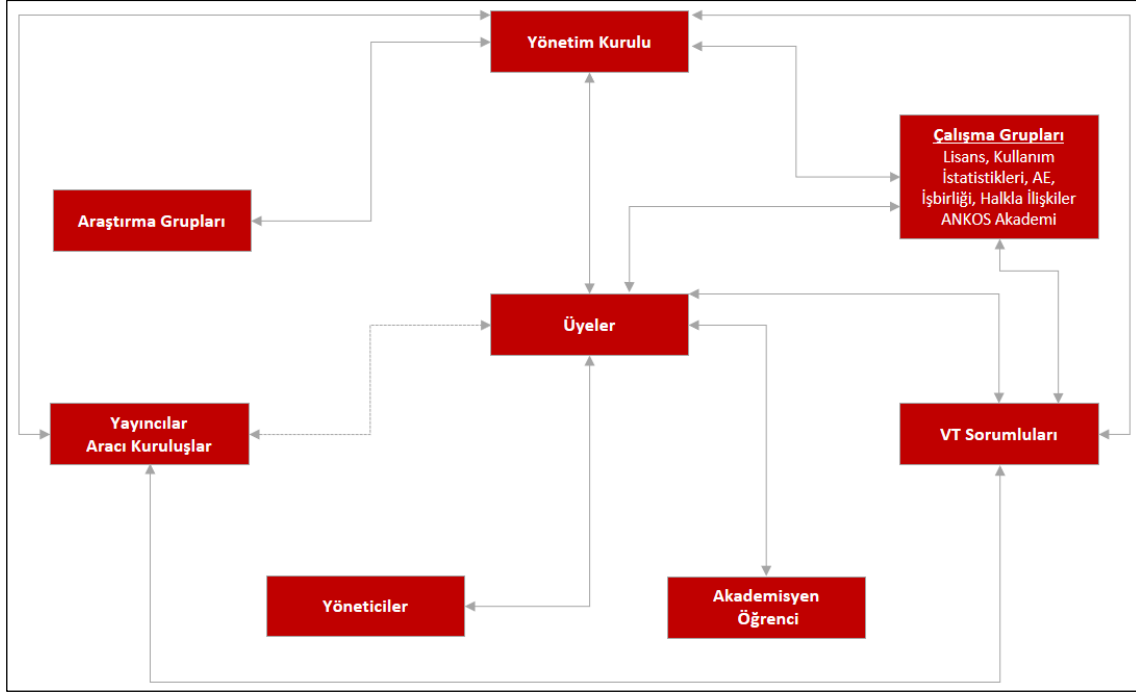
Yönetim Kurulu

Çalışma Grupları
Lisans, Kullanım İstatistikleri, AE, İşbirliği, Halkla İlişkiler ANKOS Akademi

Araştırma Grupları

Üyeler

Yayıncılar
Aracı Kuruluşlar

VT Sorumluları

Yöneticiler

Akademisyen
Öğrenci